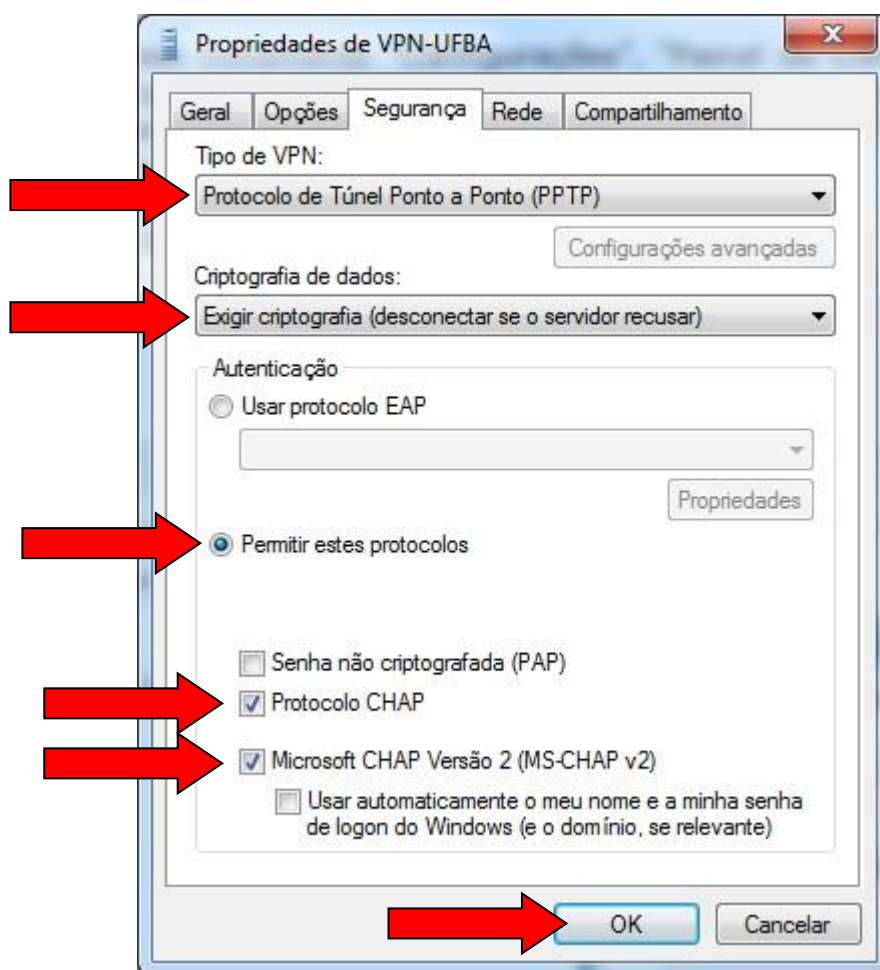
Propriedades de VPN-UFBA

Geral | Opções | Segurança | Rede | Compartilhamento

Tipo de VPN:
Protocolo de Túnel Ponto a Ponto (PPTP)

Configurações avançadas

Criptografia de dados:
Exigir criptografia (desconectar se o servidor recusar)

Autenticação
Usar protocolo EAP

Propriedades

Permitir estes protocolos

Senha não criptografada (PAP)
Protocolo CHAP
Microsoft CHAP Versão 2 (MS-CHAP v2)
Usar automaticamente o meu nome e a minha senha de logon do Windows (e o domínio, se relevante)

OK
Cancelar